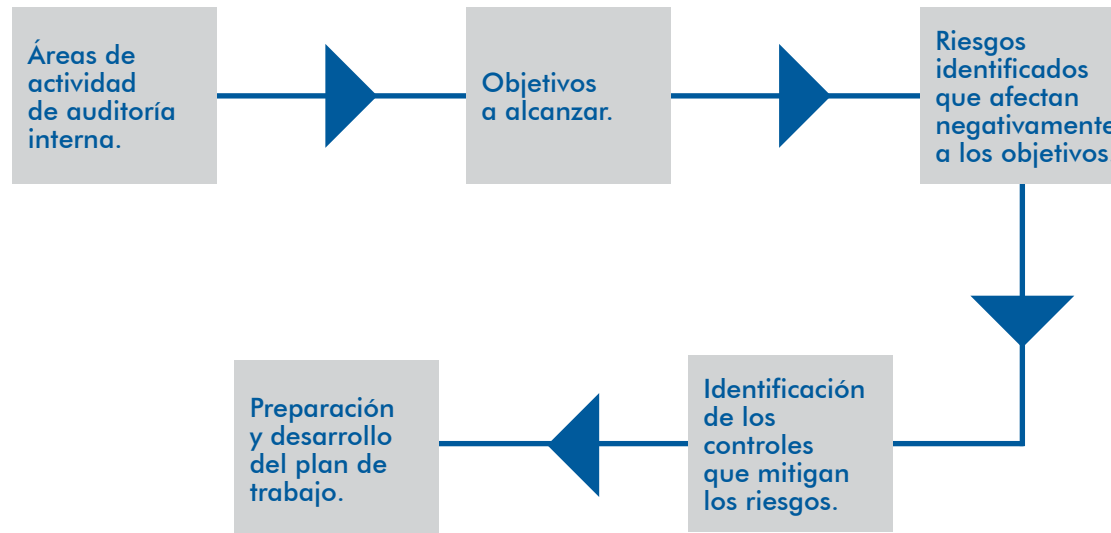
Áreas de actividad de auditoría interna.

Objetivos a alcanzar.

Riesgos identificados que afectan negativamente a los objetivos.

Identificación de los controles que mitigan los riesgos.

Preparación y desarrollo del plan de trabajo.